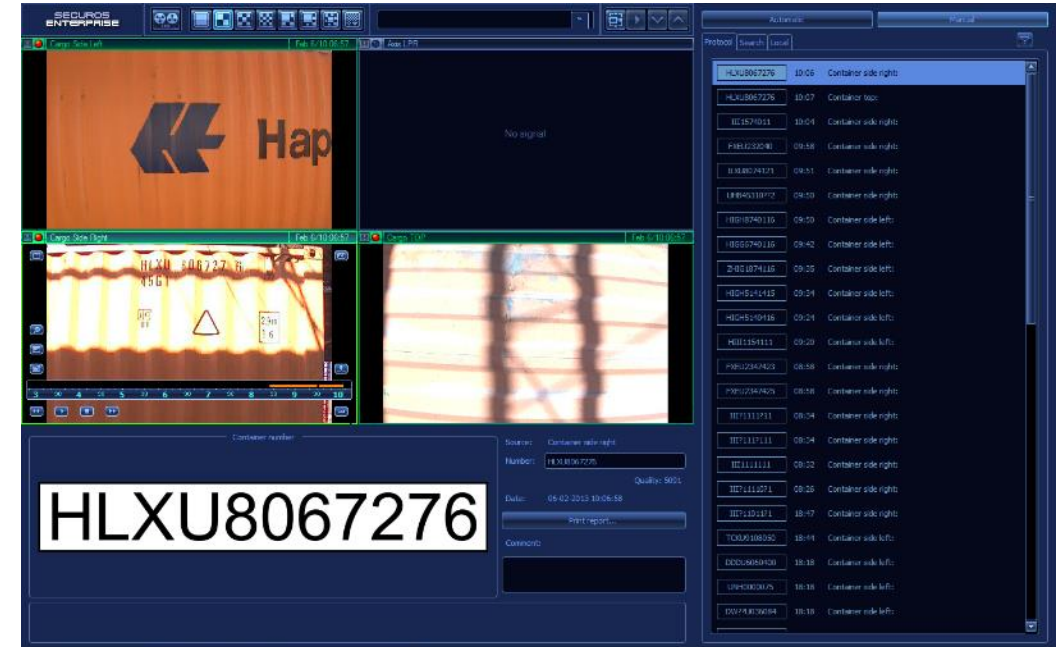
SECUROS ENTERPRISE

Automatic
Manual

Cargo Side Left
Feb 6/10 06:52
Auto LPR
No signal
Hap

Cargo Side Right
Feb 6/10 06:52
Cargo TOP
Feb 6/10 06:52
HLXU 806727 6
45G1

Protocol
Search
Local

| | | |
|---|---|---|
| HLXU8067276 | 10:06 | Container side right: |
| HLXU8067276 | 10:07 | Container top: |
| IICI574011 | 10:04 | Container side right: |
| FXBU232040 | 09:58 | Container side right: |
| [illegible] | 09:51 | Container side right: |
| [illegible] | 09:50 | Container side right: |
| HBGH8740116 | 09:50 | Container side left: |
| HBGS5740116 | 09:42 | Container side left: |
| ZHBI8874116 | 09:26 | Container side left: |
| HIGH5141415 | 09:24 | Container side left: |
| HIGH5140416 | 09:24 | Container side left: |
| HIII1154111 | 09:20 | Container side left: |
| FXBU2342425 | 08:58 | Container side right: |
| FXBU2342425 | 08:58 | Container side right: |
| IIIT1111711 | 08:34 | Container side right: |
| IIIT1117111 | 08:34 | Container side right: |
| IIII1111111 | 08:32 | Container side right: |
| IIIT1111571 | 08:28 | Container side right: |
| IIIT1101171 | 18:47 | Container side right: |
| TCKU9108350 | 18:44 | Container side right: |
| DDDU5050408 | 18:18 | Container side left: |
| UNHO000075 | 18:18 | Container side left: |
| DWZU036094 | 18:18 | Container side left: |

Container number
HLXU8067276

Source: Container side right
Number: HLXU8067276
Quality: 9001
Date: 06-02-2013 10:06:58
Print report...
Comment: